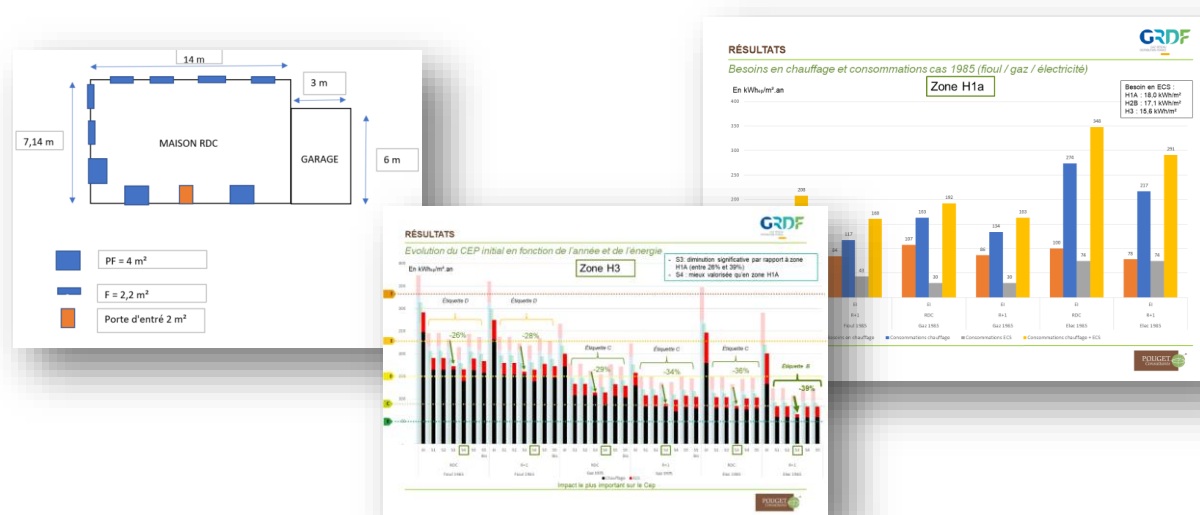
14 m

3 m

7,14 m

MAISON RDC

GARAGE

6 m

PF = 4 m²

F = 2,2 m²

Porte d'entré 2 m²

GRDF

RÉSULTATS

Besoins en chauffage et consommations cas 1985 (fioul / gaz / électricité)

En kWh$_{EP}$/m².an

Zone H1a

Besoin en ECS :
H1A : 18,0 kWh/m²
H2B : 17,1 kWh/m²
H3 : 15,6 kWh/m²

400
350
300
250
200
150
100
50
0

205 94 117 63 168 107 163 30 192 86 134 30 163 105 276 74 346 75 217 74 291

RDC Fioul 1985
R+1
RDC Gaz 1985
R+1 Gaz 1985
RDC Elec 1985
R+1 Elec 1985

Besoins en chauffage   Consommations chauffage   Consommations ECS   Consommations chauffage + ECS

POUGET

GRDF

RÉSULTATS

Evolution du CEP initial en fonction de l'année et de l'énergie

En kWh$_{EP}$/m².an

Zone H3

- S3: diminution significative par rapport à zone H1A (entre 28% et 39%)
- S4 : mieux valorisée qu'en zone H1A

Étiquette D
Étiquette D
Étiquette C
Étiquette C
Étiquette C
Étiquette B

-26%
-28%
-29%
-34%
-36%
-39%

S1 S2 S3 S4 S5 S6

RDC Fioul 1985
R+1
RDC Gaz 1985
R+1 Gaz 1985
RDC Elec 1985
R+1

Impact le plus important sur le Cep

POUGET